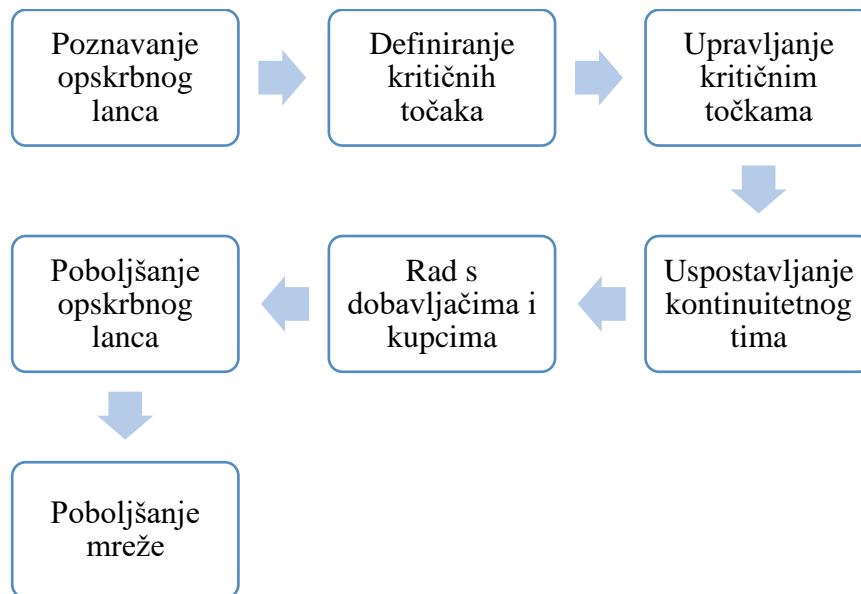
Poznavanje opskrbnog lanca

Definiranje kritičnih točaka

Upravljanje kritičnim točkama

Uspostavljanje kontinuitetnog tima

Rad s dobavljačima i kupcima

Poboljšanje opskrbnog lanca

Poboljšanje mreže